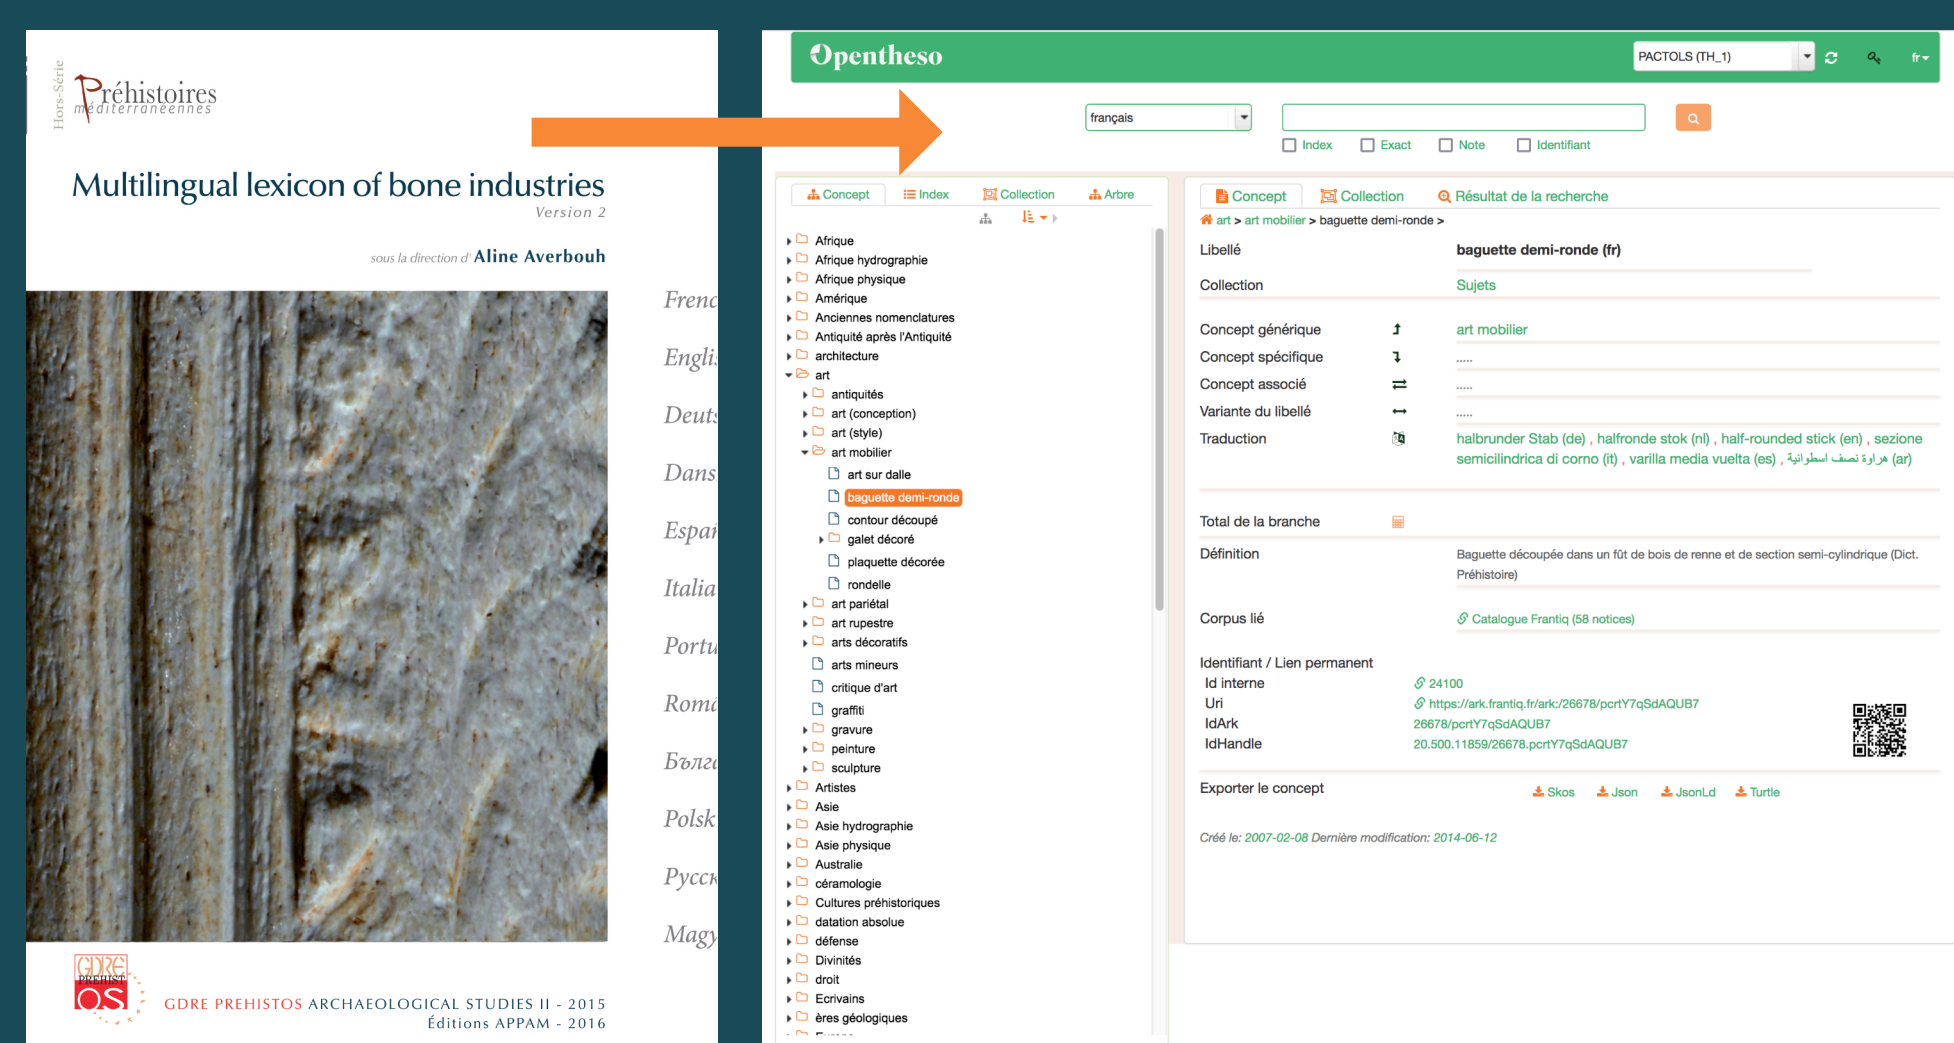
Hors-Série
Préhistoires méditerranéennes

Multilingual lexicon of bone industries
Version 2

sous la direction d' Aline Averbouh

Frenc
Engli
Deut
Dans
Espa
Italia
Portu
Româ
Бълг
Polsk
Pycc
Magy

GDRE PREHISTOS
GDRE PREHISTOS ARCHAEOLOGICAL STUDIES II - 2015
Éditions APPAM - 2016

Opentheso
PACTOLS (TH_1)
fr
français
Index Exact Note Identifiant

Concept Index Collection Arbre

Afrique
Afrique hydrographie
Afrique physique
Amérique
Anciennes nomenclatures
Antiquité après l'Antiquité
architecture
art
antiquités
art (conception)
art (style)
art mobilier
art sur dalle
baguette demi-ronde
contour découpé
galet décoré
plaquette décorée
rondelle
art pariétal
art rupestre
arts décoratifs
arts mineurs
critique d'art
graffiti
gravure
peinture
sculpture
Artistes
Asie
Asie hydrographie
Asie physique
Australie
céramologie
Cultures préhistoriques
datation absolue
défense
Divinités
droit
Ecrivains
ères géologiques

Concept Collection Résultat de la recherche
art > art mobilier > baguette demi-ronde >

| Libellé | baguette demi-ronde (fr) |
|---|---|
| Collection | Sujets |
| Concept générique | art mobilier |
| Concept spécifique | ..... |
| Concept associé | ..... |
| Variante du libellé | ..... |
| Traduction | halbrunder Stab (de) , halfronde stok (nl) , half-rounded stick (en) , sezione semicilindrica di corno (it) , varilla media vuelta (es) , هراوة نصف اسطوانية (ar) |
| Total de la branche | |
| Définition | Baguette découpée dans un fût de bois de renne et de section semi-cylindrique (Dict. Préhistoire) |
| Corpus lié | Catalogue Frantiq (58 notices) |

Identifiant / Lien permanent
Id interne 24100
Uri https://ark.frantiq.fr/ark:/26678/pcrtY7qSdAQUB7
IdArk 26678/pcrtY7qSdAQUB7
IdHandle 20.500.11859/26678.pcrtY7qSdAQUB7

Exporter le concept Skos Json JsonLd Turtle

Créé le: 2007-02-08 Dernière modification: 2014-06-12